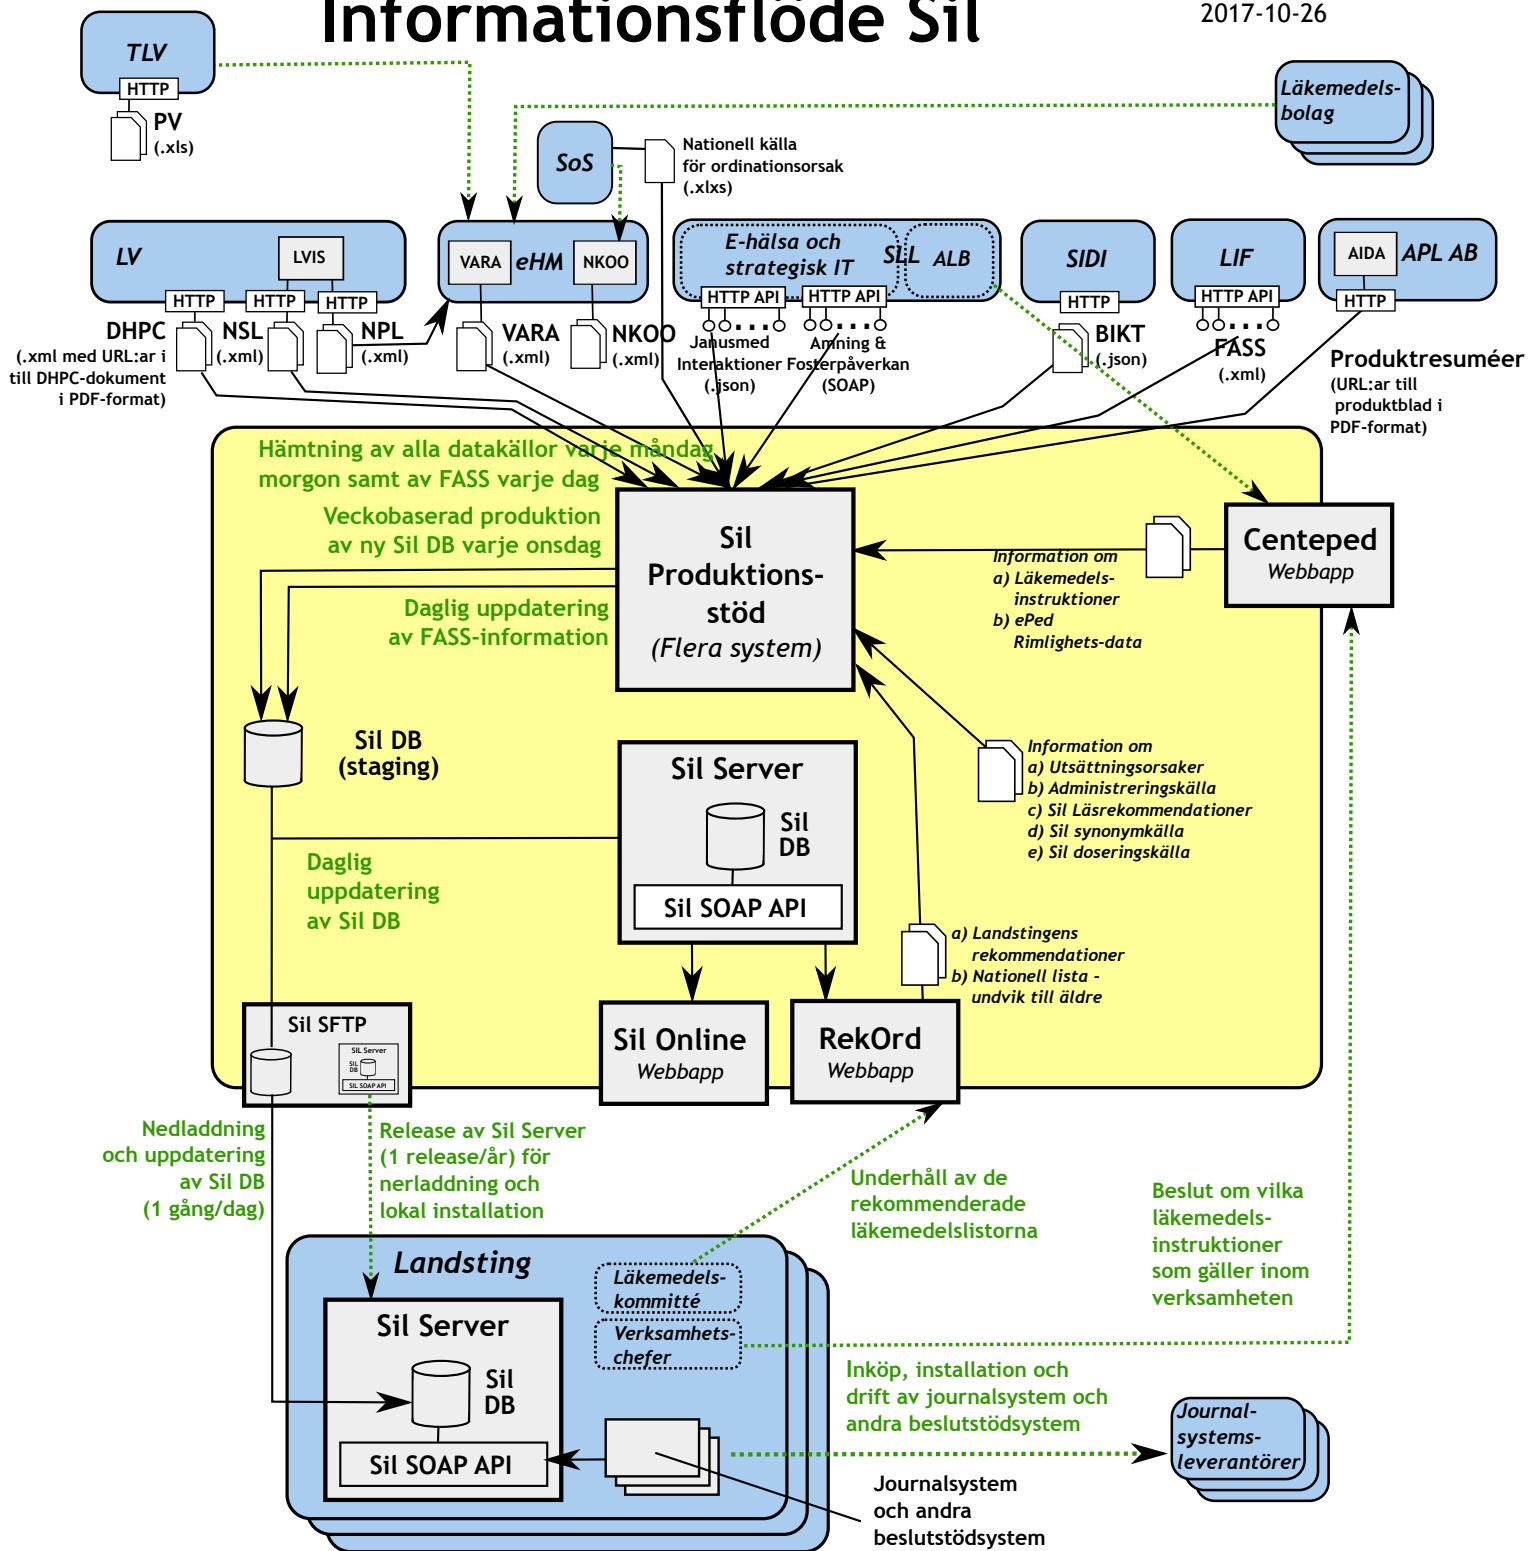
Informationsflöde Sil

2017-10-26

TLV
HTTP
PV
(.xls)

Läkemedels-
bolag

SoS

Nationell källa
för ordinationsorsak
(.xlxs)

LV
LVIS
HTTP
HTTP
HTTP

VARA
eHM
NKOO

E-hälsa och
strategisk IT
SLL
ALB
HTTP API
HTTP API

SIDI
HTTP

LIF
HTTP API

AIDA
APL AB
HTTP

DHPC
(.xml med URL:ar i
till DHPC-dokument
i PDF-format)

NSL
(.xml)

NPL
(.xml)

VARA
(.xml)

NKOO
(.xml)

Janusmed
Interaktioner
(.json)

Amning &
Fosterpåverkan
(SOAP)

BIKT
(.json)

FASS
(.xml)

Produktresuméer
(URL:ar till
produktblad i
PDF-format)

Hämtning av alla datakällor varje måndag
morgon samt av FASS varje dag

Veckobaserad produktion
av ny Sil DB varje onsdag

Daglig uppdatering
av FASS-information

Sil
Produktions-
stöd
(Flera system)

Centeped
Webbapp

Information om
a) Läkemedels-
instruktioner
b) ePed
Rimlighets-data

Sil DB
(staging)

Sil Server
Sil
DB
Sil SOAP API

Information om
a) Utsättningsorsaker
b) Administreringskälla
c) Sil Läsrekommendationer
d) Sil synonymkälla
e) Sil doseringskälla

Daglig
uppdatering
av Sil DB

a) Landstingens
rekommendationer
b) Nationell lista -
undvik till äldre

Sil SFTP
Sil Server
Sil
DB
Sil SOAP API

Sil Online
Webbapp

RekOrd
Webbapp

Nedladdning
och uppdatering
av Sil DB
(1 gång/dag)

Release av Sil Server
(1 release/år) för
nerladdning och
lokal installation

Underhåll av de
rekommenderade
läkemedelslistorna

Beslut om vilka
läkemedels-
instruktioner
som gäller inom
verksamheten

Landsting

Läkemedels-
kommitté

Verksamhets-
chefer

Sil Server
Sil
DB
Sil SOAP API

Inköp, installation och
drift av journalsystem och
andra beslutstödsystem

Journal-
systems-
leverantörer

Journalsystem
och andra
beslutstödsystem